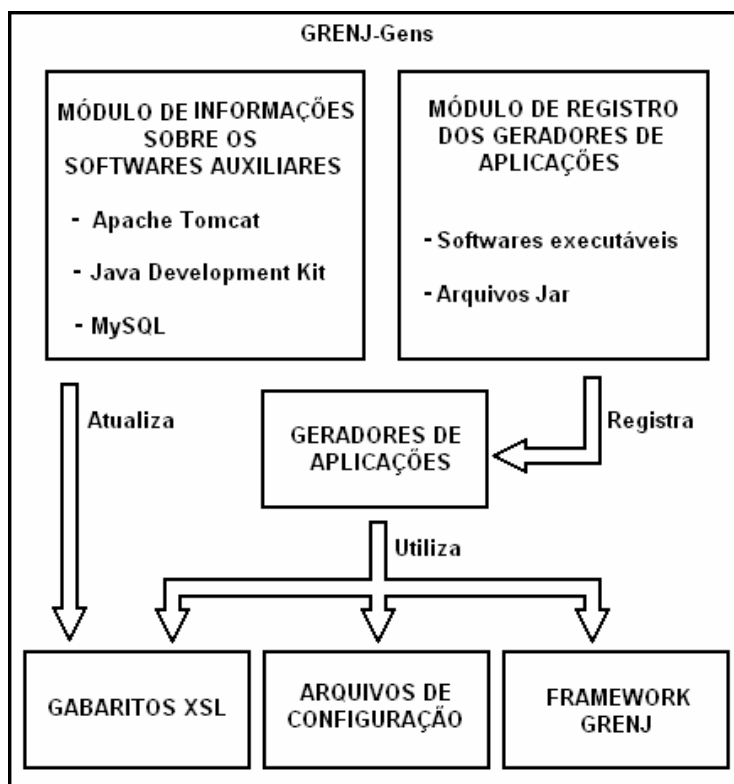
GRENJ-Gens

MÓDULO DE INFORMAÇÕES SOBRE OS SOFTWARES AUXILIARES

- Apache Tomcat
- Java Development Kit
- MySQL

MÓDULO DE REGISTRO DOS GERADORES DE APLICAÇÕES

- Softwares executáveis
- Arquivos Jar

Atualiza

GERADORES DE APLICAÇÕES

Registra

Utiliza

GABARITOS XSL

ARQUIVOS DE CONFIGURAÇÃO

FRAMEWORK GRENJ